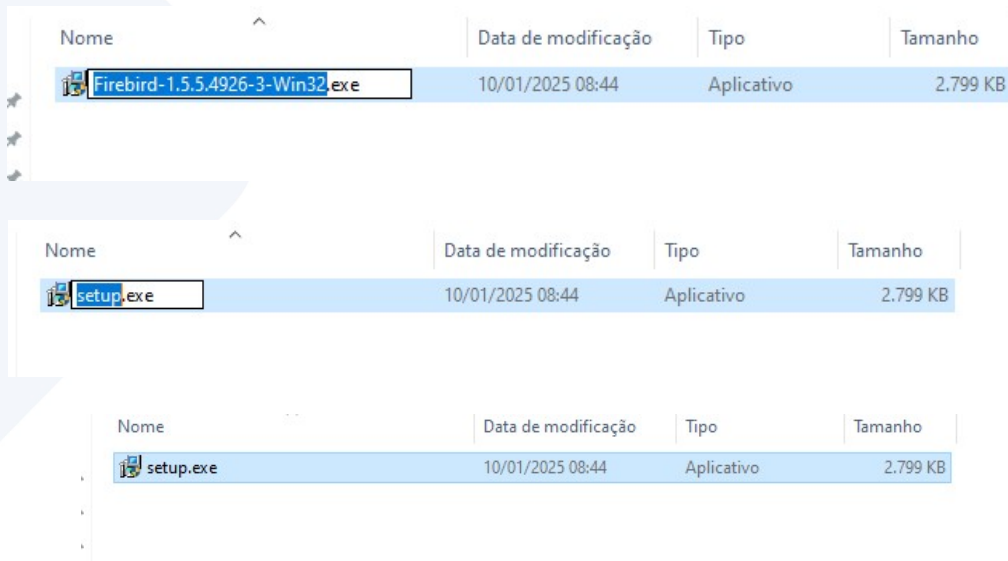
| Nome | Data de modificação | Tipo | Tamanho |
|---|---|---|---|
| Firebird-1.5.5.4926-3-Win32.exe | 10/01/2025 08:44 | Aplicativo | 2.799 KB |

| Nome | Data de modificação | Tipo | Tamanho |
|---|---|---|---|
| setup.exe | 10/01/2025 08:44 | Aplicativo | 2.799 KB |

| Nome | Data de modificação | Tipo | Tamanho |
|---|---|---|---|
| setup.exe | 10/01/2025 08:44 | Aplicativo | 2.799 KB |